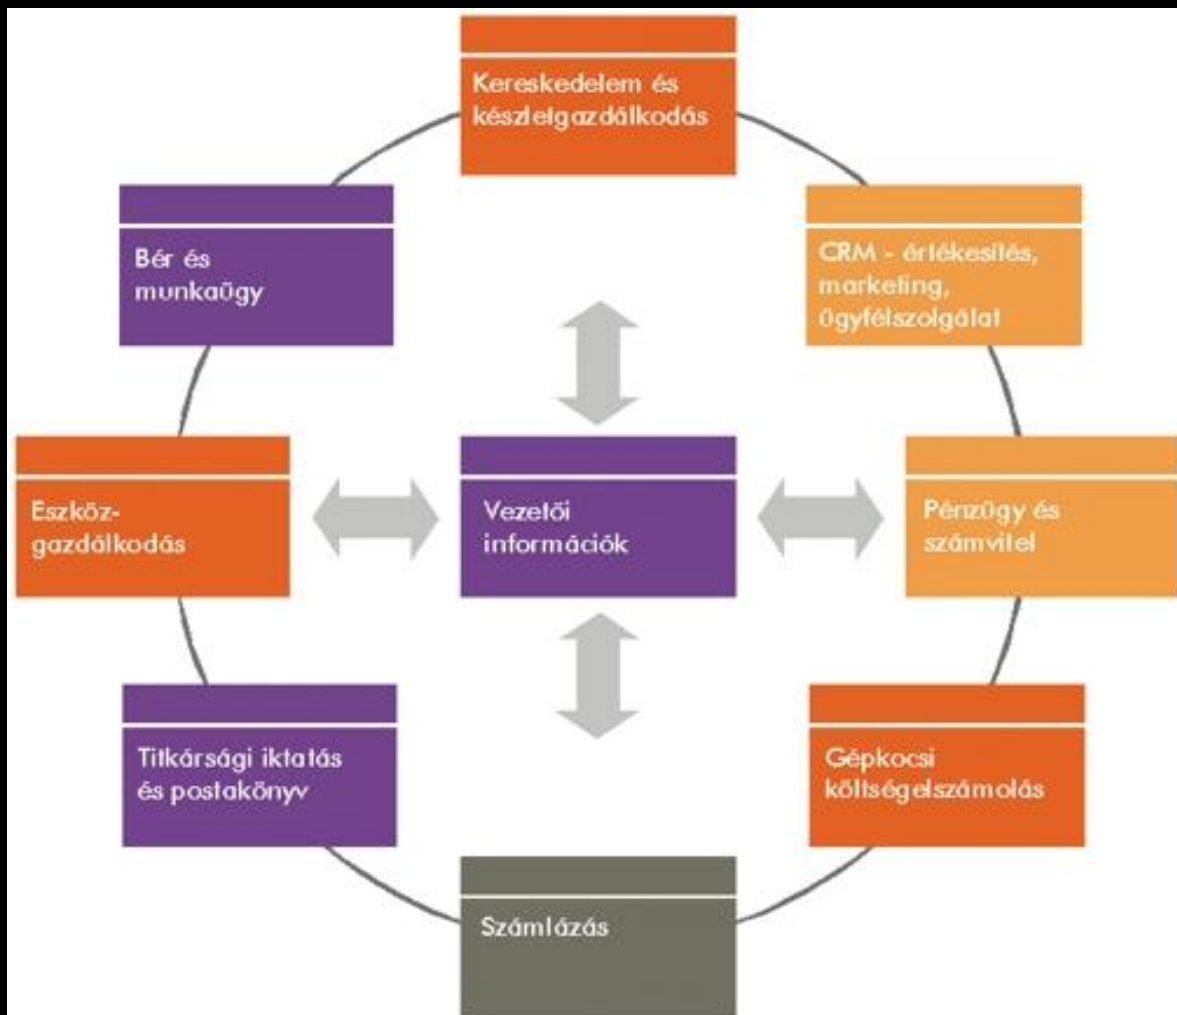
Kereskedelem és készletgazdálkodás

Bér és munkaügy

CRM - értékesítés, marketing, ügyfélszolgálat

Eszköz-gazdálkodás

Vezetői információk

Pénzügy és számvitel

Titkársági iktatás és postakönyv

Gépkocsi költségelszámolás

Számlázás